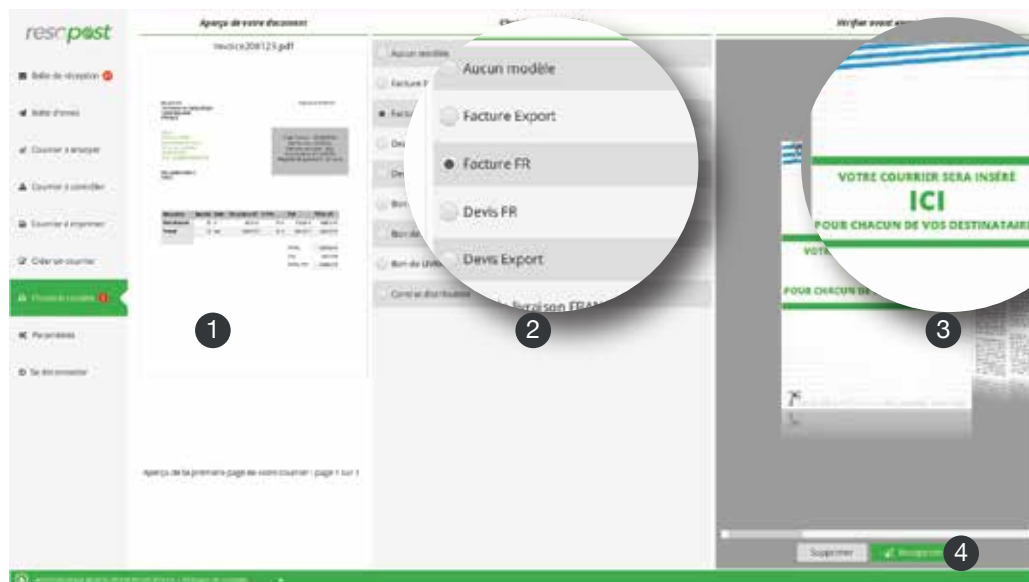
rescpost

Aperçu de votre document

Invoice208123.pdf

Boîte de réception

Boîte d'envoi

Courrier à envoyer

Courrier à contrôler

Courrier à imprimer

Créer un courrier

Paramètres

Se déconnecter

1

Aperçu de la première page de votre courrier : page 1 sur 1

Aucun modèle

Facture Export

Facture FR

Devis FR

Devis Export

Bon de livraison FRA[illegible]

Contrat distributeur

2

Vérifier avant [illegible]

VOTRE COURRIER SERA INSÉRÉ

ICI

POUR CHACUN DE VOS DESTINATAIRES

VOTR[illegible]

POUR CHACUN DE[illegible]

3

Supprimer

Réimprimer

4